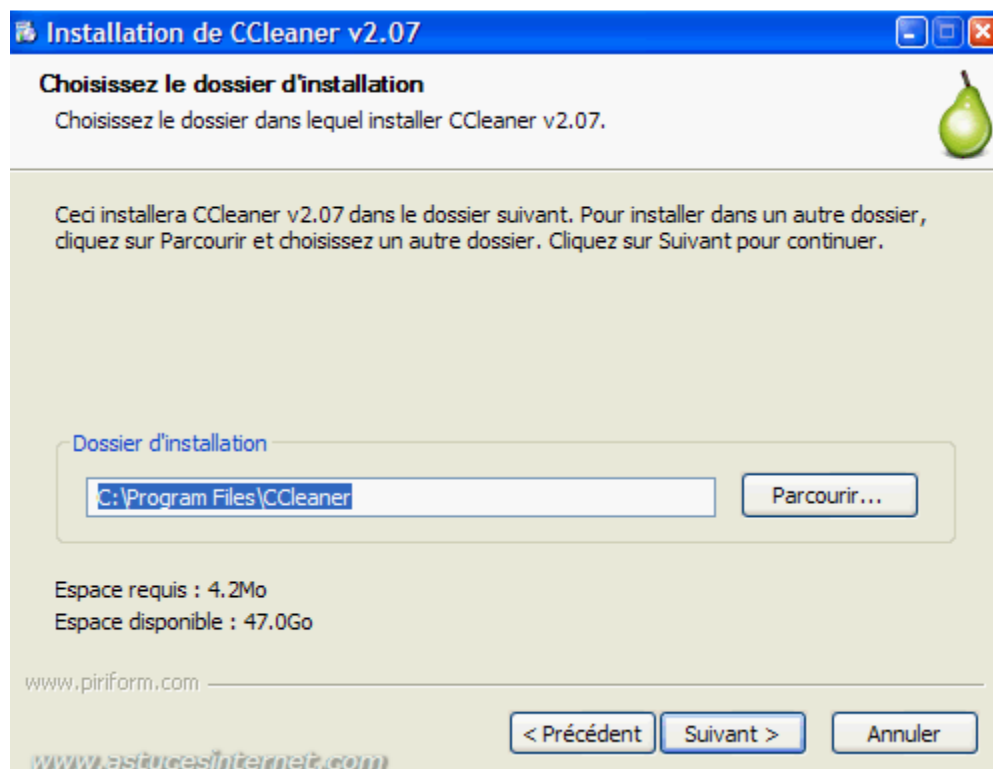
Installation de CCleaner v2.07

Choisissez le dossier d'installation

Choisissez le dossier dans lequel installer CCleaner v2.07.

Ceci installera CCleaner v2.07 dans le dossier suivant. Pour installer dans un autre dossier, cliquez sur Parcourir et choisissez un autre dossier. Cliquez sur Suivant pour continuer.

Dossier d'installation

C:\Program Files\CCleaner

Parcourir...

Espace requis : 4.2Mo

Espace disponible : 47.0Go

www.piriform.com

< Précédent

Suivant >

Annuler

www.astucesinternet.com